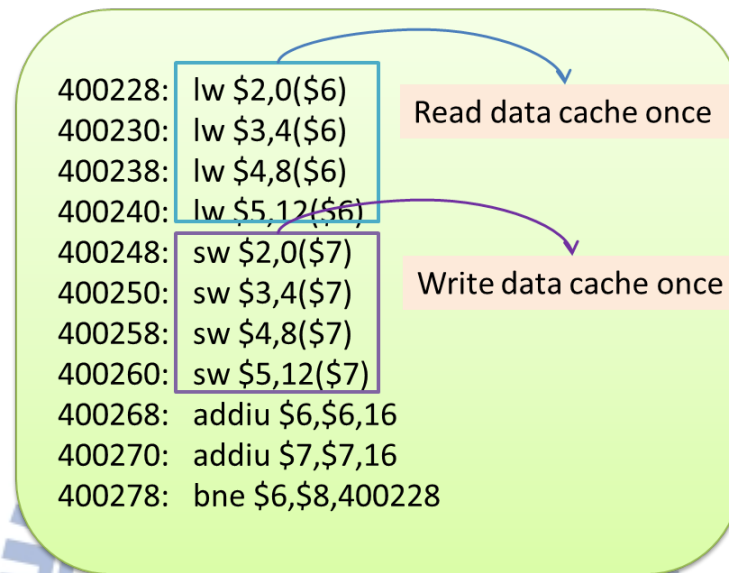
400228: lw \$2,0(\$6)
400230: lw \$3,4(\$6)
400238: lw \$4,8(\$6)
400240: lw \$5,12(\$6)
400248: sw \$2,0(\$7)
400250: sw \$3,4(\$7)
400258: sw \$4,8(\$7)
400260: sw \$5,12(\$7)
400268: addiu \$6,\$6,16
400270: addiu \$7,\$7,16
400278: bne \$6,\$8,400228

Read data cache once

Write data cache once